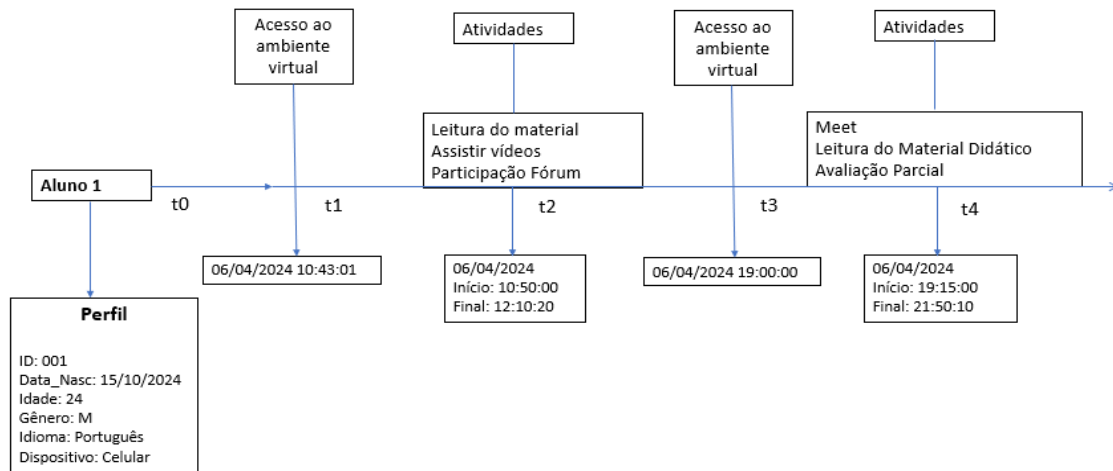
Acesso ao ambiente virtual

Atividades

Acesso ao ambiente virtual

Atividades

Leitura do material
Assistir vídeos
Participação Fórum

Meet
Leitura do Material Didático
Avaliação Parcial

Aluno 1

t0

t1

t2

t3

t4

06/04/2024 10:43:01

06/04/2024
Início: 10:50:00
Final: 12:10:20

06/04/2024 19:00:00

06/04/2024
Início: 19:15:00
Final: 21:50:10

Perfil

ID: 001
Data_Nasc: 15/10/2024
Idade: 24
Gênero: M
Idioma: Português
Dispositivo: Celular